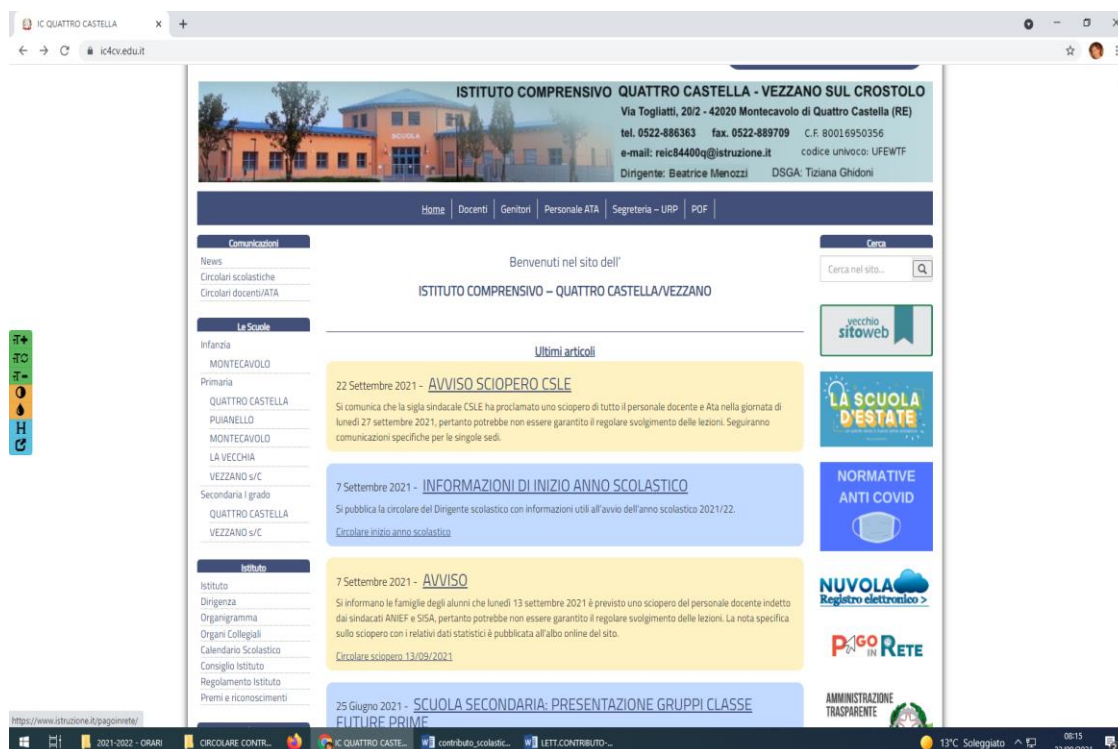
IC QUATTRO CASTELLA
ic4cv.edu.it

ISTITUTO COMPRENSIVO QUATTRO CASTELLA - VEZZANO SUL CROSTOLO
Via Togliatti, 20/2 - 42020 Montecavolo di Quattro Castella (RE)
tel. 0522-886363 fax. 0522-889709 C.F. 80016950356
e-mail: reic84400q@istruzione.it codice univoco: UFEWTF
Dirigente: Beatrice Menozzi DSGA: Tiziana Ghidoni

Home | Docenti | Genitori | Personale ATA | Segreteria – URP | POF

Comunicazioni
News
Circolari scolastiche
Circolari docenti/ATA

Le Scuole
Infanzia
MONTECAVOLO
Primaria
QUATTRO CASTELLA
PUIANELLO
MONTECAVOLO
LA VECCHIA
VEZZANO s/C
Secondaria I grado
QUATTRO CASTELLA
VEZZANO s/C

Istituto
Istituto
Dirigenza
Organigramma
Organi Collegiali
Calendario Scolastico
Consiglio Istituto
Regolamento Istituto
Premi e riconoscimenti

Benvenuti nel sito dell'
ISTITUTO COMPRENSIVO – QUATTRO CASTELLA/VEZZANO

Ultimi articoli

22 Settembre 2021 - AVVISO SCIOPERO CSLE
Si comunica che la sigla sindacale CSLE ha proclamato uno sciopero di tutto il personale docente e Ata nella giornata di lunedì 27 settembre 2021, pertanto potrebbe non essere garantito il regolare svolgimento delle lezioni. Seguiranno comunicazioni specifiche per le singole sedi.

7 Settembre 2021 - INFORMAZIONI DI INIZIO ANNO SCOLASTICO
Si pubblica la circolare del Dirigente scolastico con informazioni utili all'avvio dell'anno scolastico 2021/22.
Circolare inizio anno scolastico

7 Settembre 2021 - AVVISO
Si informano le famiglie degli alunni che lunedì 13 settembre 2021 è previsto uno sciopero del personale docente indetto dai sindacati ANIEF e SISA, pertanto potrebbe non essere garantito il regolare svolgimento delle lezioni. La nota specifica sullo sciopero con i relativi dati statistici è pubblicata all'albo online del sito.
Circolare sciopero 13/09/2021

25 Giugno 2021 - SCUOLA SECONDARIA: PRESENTAZIONE GRUPPI CLASSE FUTURE PRIME

Cerca
Cerca nel sito...
vecchio sitoweb
LA SCUOLA D'ESTATE
NORMATIVE ANTI COVID
NUVOLA Registro elettronico >
PAGO IN RETE
AMMINISTRAZIONE TRASPARENTE

https://www.istruzione.it/pagoinrete/
2021-2022 - ORARI
CIRCOLARE CONTR...
IC QUATTRO CASTE...
contributo_scolastic...
LETT.CONTRIBUTO-...
13°C Soleggiato
08:15